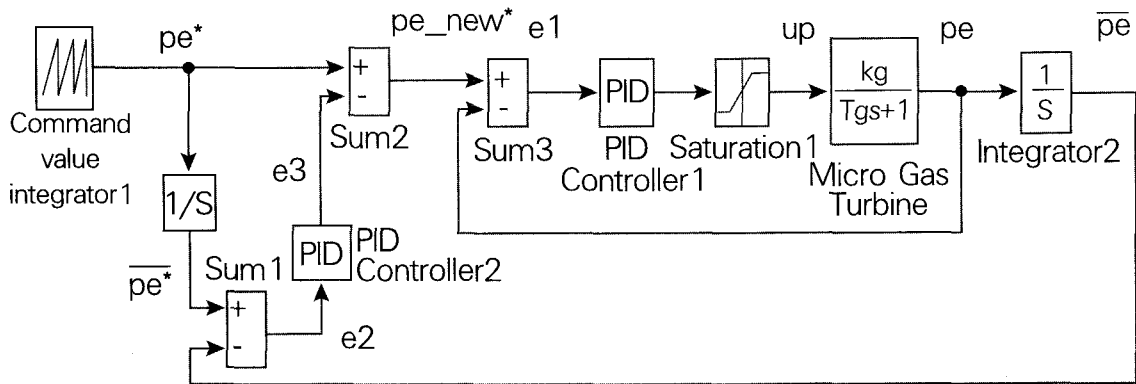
pe*

pe_new*

e1

up

pe

$\overline{pe}$

Command value integrator1

+
-
Sum2

+
-
Sum3

PID

PID Controller1

Saturation1

$\frac{kg}{Tgs+1}$

Micro Gas Turbine

$\frac{1}{S}$

Integrator2

1/S

e3

PID

PID Controller2

$\overline{pe^*}$

Sum1

+
-

e2